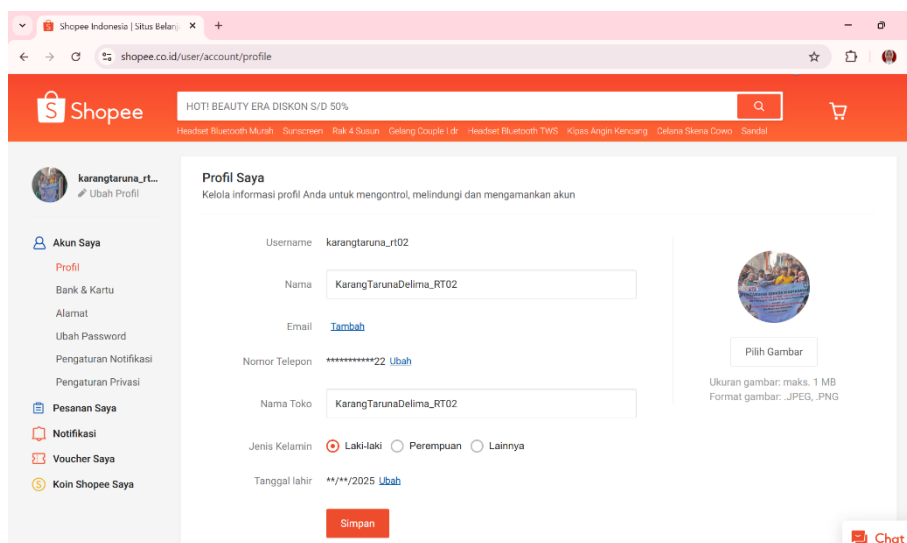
Shopee Indonesia | Situs Belanj ×
+
shopee.co.id/user/account/profile

Shopee
HOT! BEAUTY ERA DISKON S/D 50%
Headset Bluetooth Murah Sunscreen Rak 4 Susun Gelang Couple I dr Headset Bluetooth TWS Kipas Angin Kencang Celana Skena Cowo Sandal

karangtaruna_rt...
Ubah Profil

Akun Saya
Profil
Bank & Kartu
Alamat
Ubah Password
Pengaturan Notifikasi
Pengaturan Privasi
Pesanan Saya
Notifikasi
Voucher Saya
Koin Shopee Saya

Profil Saya
Kelola informasi profil Anda untuk mengontrol, melindungi dan mengamankan akun

| | |
|---|---|
| Username | karangtaruna_rt02 |
| Nama | KarangTarunaDelima_RT02 |
| Email | Tambah |
| Nomor Telepon | **********22 Ubah |
| Nama Toko | KarangTarunaDelima_RT02 |
| Jenis Kelamin | Laki-laki Perempuan Lainnya |
| Tanggal lahir | **/**/2025 Ubah |

Simpan

Pilih Gambar
Ukuran gambar: maks. 1 MB
Format gambar: .JPEG, .PNG

Chat